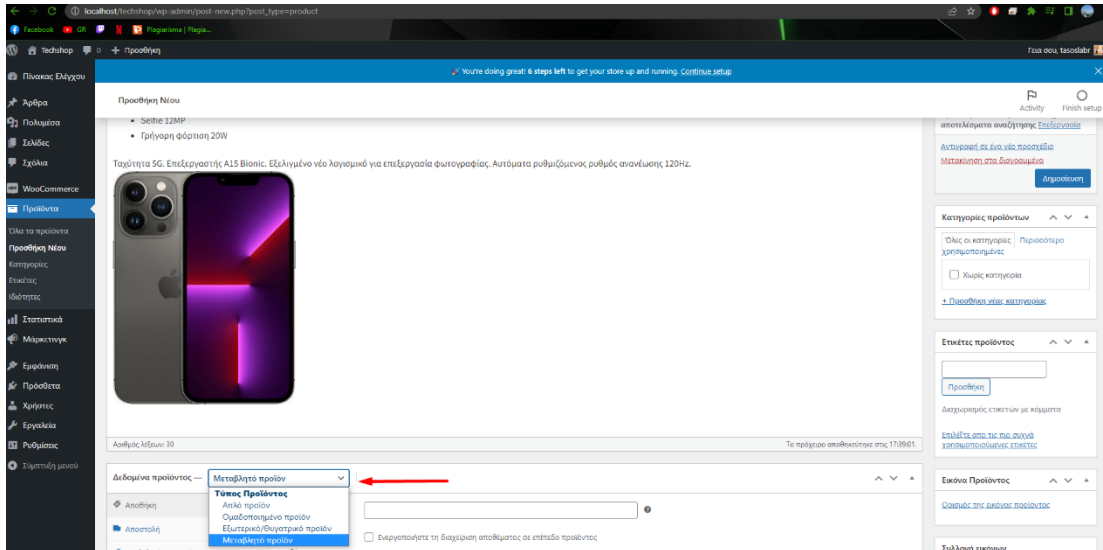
localhost/techshop/wp-admin/post-new.php?post_type=product

Facebook GR Plagiarisma | Plagia...

Techshop 0 + Προσθήκη

Γεια σου, tasoslabr

Πίνακας Ελέγχου

You're doing great! 6 steps left to get your store up and running. Continue setup

Άρθρα
Πολυμέσα
Σελίδες
Σχόλια
WooCommerce
Προϊόντα
Όλα τα προϊόντα
Προσθήκη Νέου
Κατηγορίες
Ετικέτες
Ιδιότητες
Στατιστικά
Μάρκετινγκ
Εμφάνιση
Πρόσθετα
Χρήστες
Εργαλεία
Ρυθμίσεις
Σύμπτυξη μενού

Προσθήκη Νέου

Activity Finish setup

- Selfie 12MP
- Γρήγορη φόρτιση 20W

Ταχύτητα 5G. Επεξεργαστής A15 Bionic. Εξελιγμένο νέο λογισμικό για επεξεργασία φωτογραφίας. Αυτόματα ρυθμιζόμενος ρυθμός ανανέωσης 120Hz.

Αριθμός λέξεων: 30

Το πρόχειρο αποθηκεύτηκε στις 17:39:01.

Δεδομένα προϊόντος — Μεταβλητό προϊόν

Τύπος Προϊόντος
Απλό προϊόν
Ομαδοποιημένο προϊόν
Εξωτερικό/Θυγατρικό προϊόν
Μεταβλητό προϊόν

Αποθήκη
Αποστολή

Ενεργοποιήστε τη διαχείριση αποθέματος σε επίπεδο προϊόντος

αποτελέσματα αναζήτησης: Επεξεργασία

Αντιγραφή σε ένα νέο προσχέδιο
Μετακίνηση στα διαγραμμένα

Δημοσίευση

Κατηγορίες προϊόντων

Όλες οι κατηγορίες Περισσότερο χρησιμοποιημένες

Χωρίς κατηγορία

+ Προσθήκη νέας κατηγορίας

Ετικέτες προϊόντος

Προσθήκη

Διαχωρισμός ετικετών με κόμματα

Επιλέξτε από τις πιο συχνά χρησιμοποιούμενες ετικέτες

Εικόνα Προϊόντος

Ορισμός της εικόνας προϊόντος

Συλλογή εικόνων